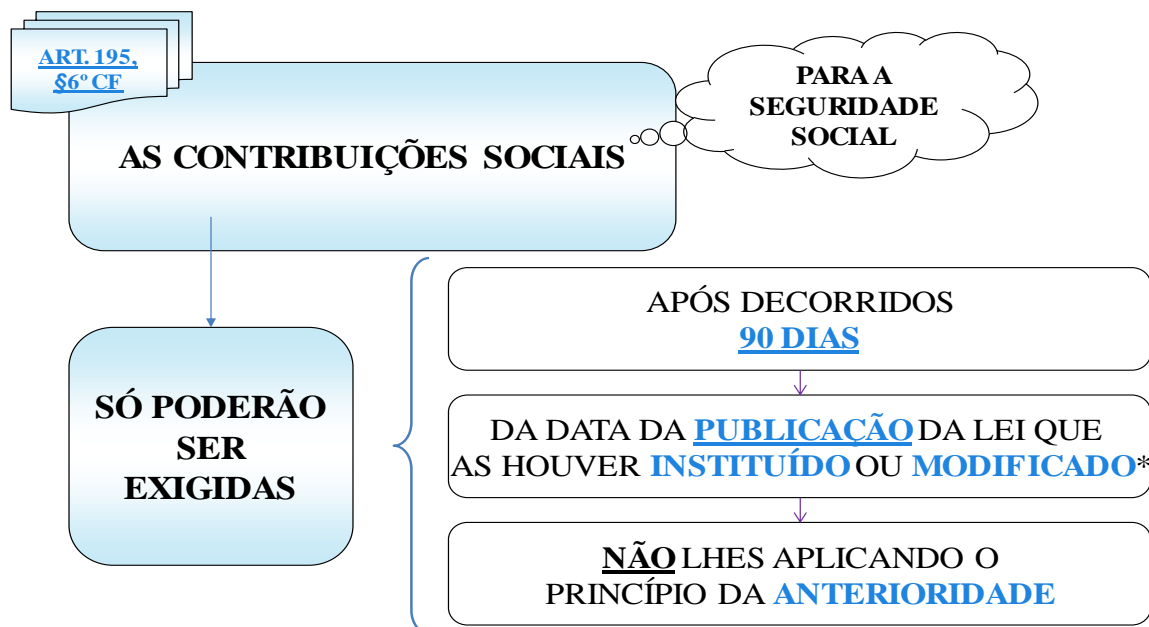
ART. 195, §6º CF

AS CONTRIBUIÇÕES SOCIAIS

PARA A SEGURIDADE SOCIAL

SÓ PODERÃO SER EXIGIDAS

APÓS DECORRIDOS 90 DIAS

DA DATA DA PUBLICAÇÃO DA LEI QUE AS HOUVER INSTITUÍDO OU MODIFICADO*

NÃO LHES APLICANDO O PRINCÍPIO DA ANTERIORIDADE